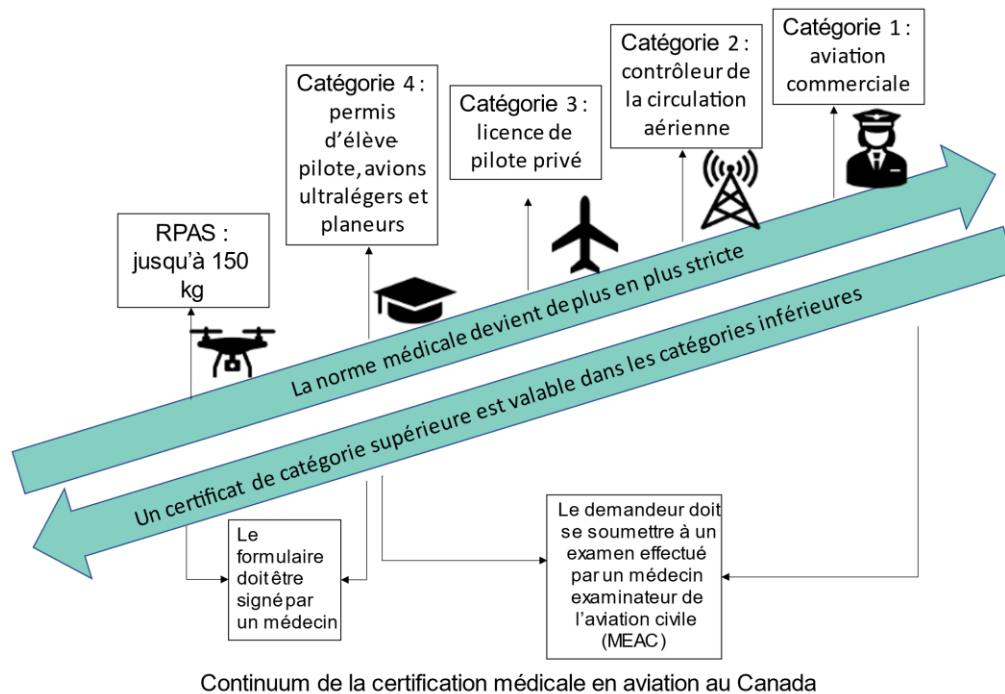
RPAS : jusqu'à 150 kg

Catégorie 4 : permis d'élève-pilote, avions ultralégers et planeurs

Catégorie 3 : licence de pilote privé

Catégorie 2 : contrôleur de la circulation aérienne

Catégorie 1 : aviation commerciale

La norme médicale devient de plus en plus stricte

Un certificat de catégorie supérieure est valable dans les catégories inférieures

Le formulaire doit être signé par un médecin

Le demandeur doit se soumettre à un examen effectué par un médecin examinateur de l'aviation civile (MEAC)

Continuum de la certification médicale en aviation au Canada